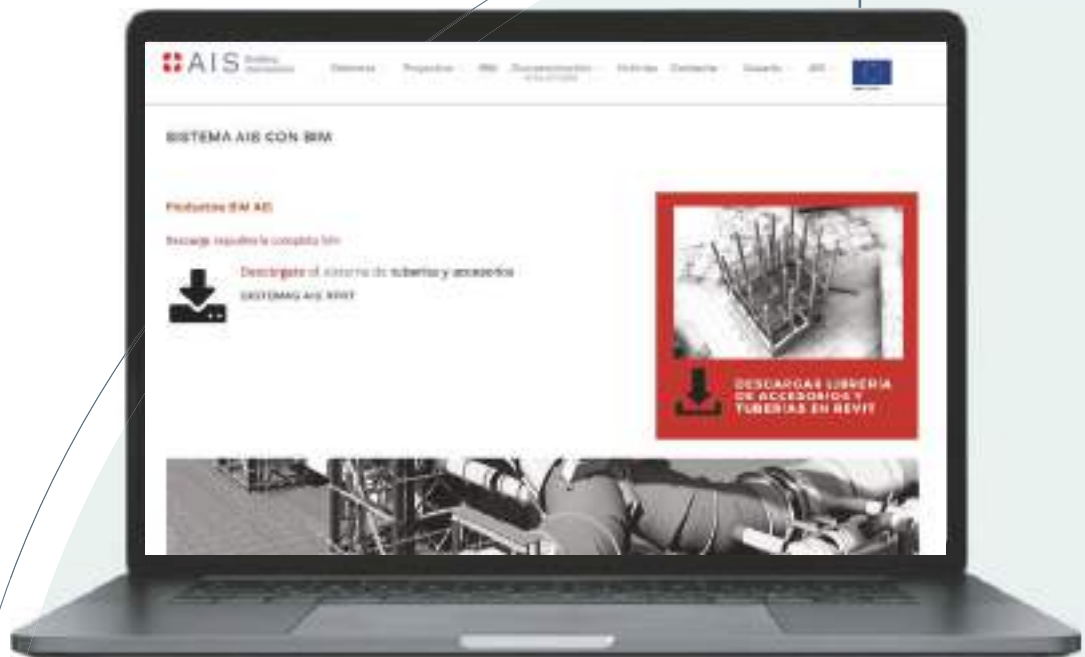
AIS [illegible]

Sistemas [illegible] Proyectos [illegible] BIM Documentación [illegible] Noticias Contacto Usuario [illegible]

SISTEMA AIS CON BIM

Productos BIM AIS

Descarga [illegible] la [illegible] BIM

Descárgate el sistema de tuberías y accesorios

SISTEMAS AIS REVIT

DESCARGAS LIBRERÍA DE ACCESORIOS Y TUBERÍAS EN REVIT